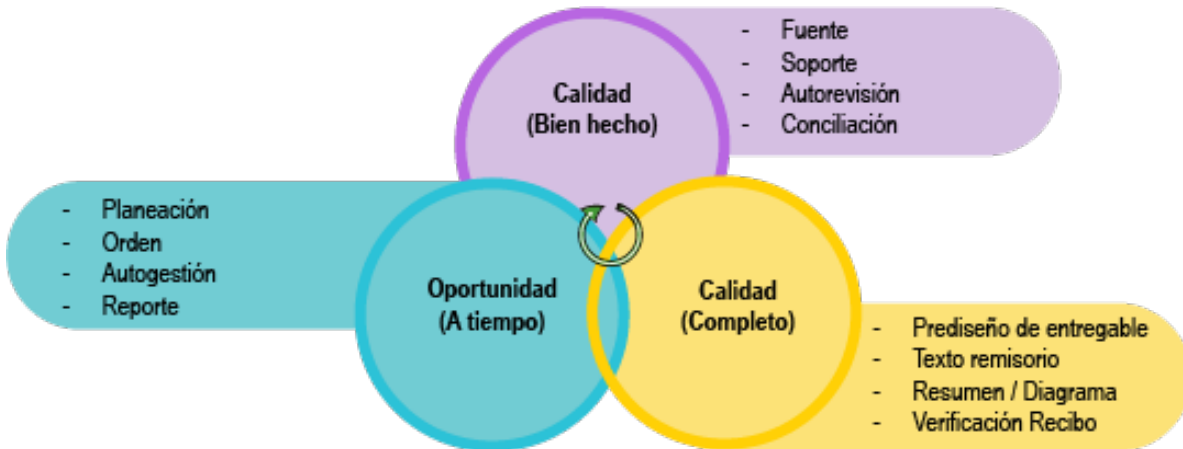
Calidad
(Bien hecho)

- Fuente
- Soporte
- Autorevisión
- Conciliación

- Planeación
- Orden
- Autogestión
- Reporte

Oportunidad
(A tiempo)

Calidad
(Completo)

- Prediseño de entregable
- Texto remisorio
- Resumen / Diagrama
- Verificación Recibo